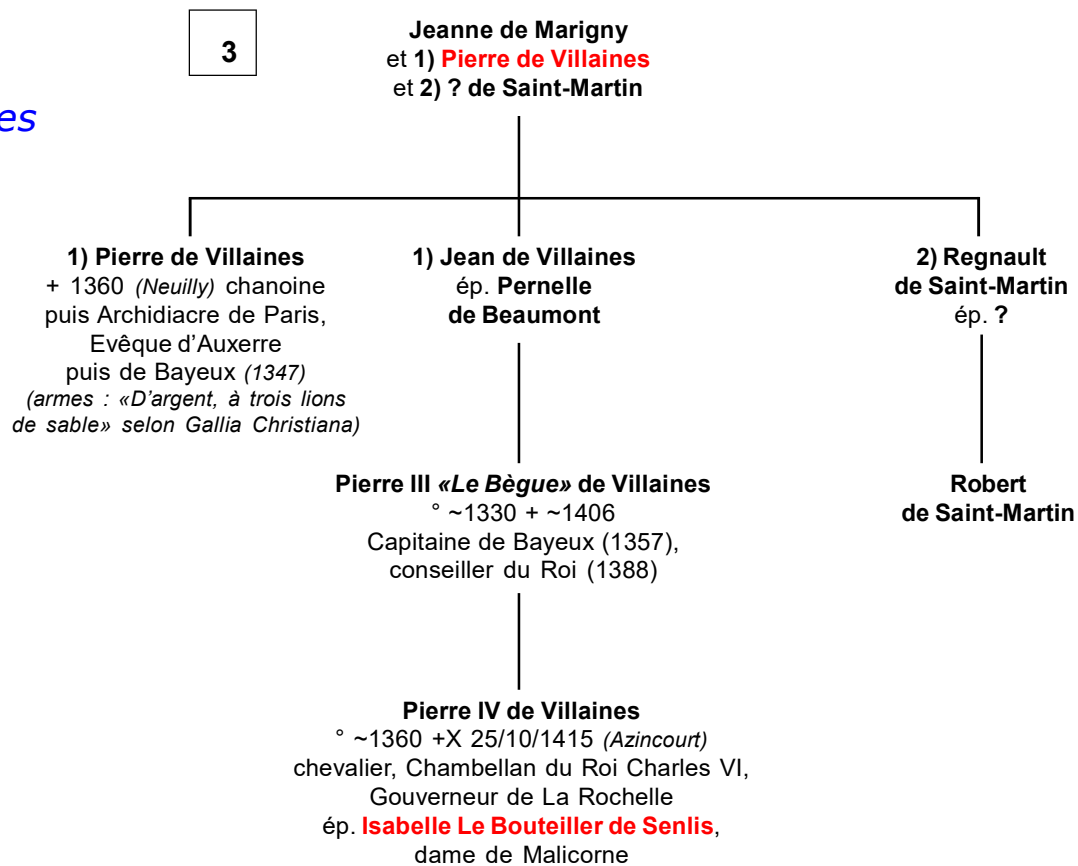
es

3

Jeanne de Marigny
et 1) Pierre de Villaines
et 2) ? de Saint-Martin

1) Pierre de Villaines
+ 1360 (Neuilly) chanoine puis Archidiacre de Paris, Evêque d'Auxerre puis de Bayeux (1347)
(armes : «D'argent, à trois lions de sable» selon Gallia Christiana)

1) Jean de Villaines
ép. Pernelle de Beaumont

2) Regnault de Saint-Martin
ép. ?

Pierre III «Le Bègue» de Villaines
° ~1330 + ~1406
Capitaine de Bayeux (1357), conseiller du Roi (1388)

Robert de Saint-Martin

Pierre IV de Villaines
° ~1360 +X 25/10/1415 (Azincourt)
chevalier, Chambellan du Roi Charles VI, Gouverneur de La Rochelle
ép. Isabelle Le Bouteiller de Senlis, dame de Malicorne